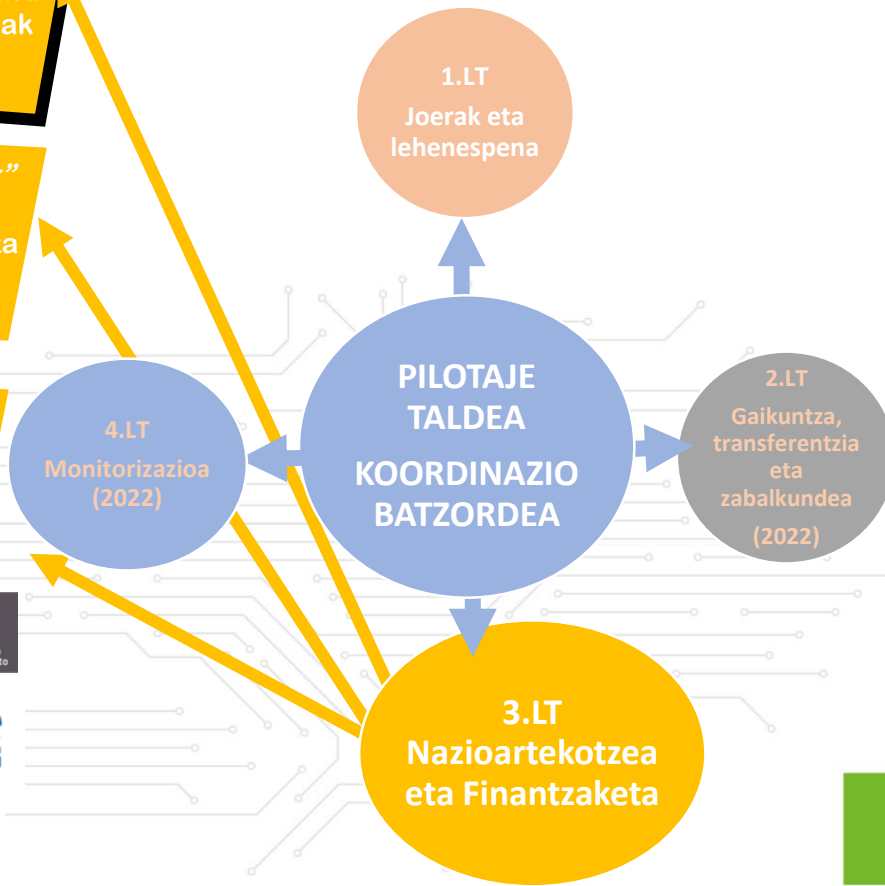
ak

..”

ka

1.LT
Joerak eta lehenespena

PILOTAJE TALDEA
KOORDINAZIO BATZORDEA

4.LT
Monitorizazioa
(2022)

2.LT
Gaikuntza, transferentzia eta zabalkundea
(2022)

3.LT
Nazioartekotzea eta Finantzaketa